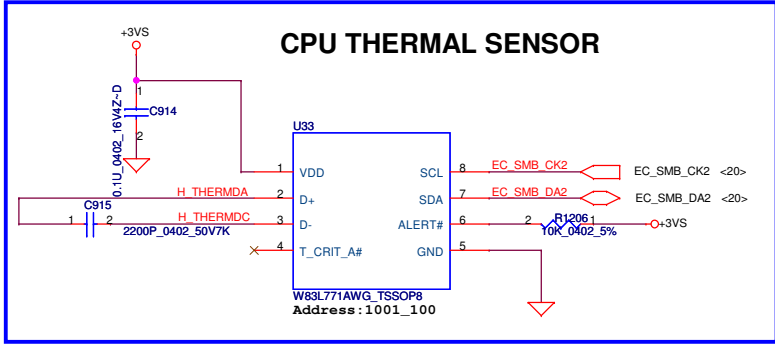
CPU THERMAL SENSOR

+3VS

1
C914
0.1U_0402_16V4Z~D
2

U33

1 VDD
2 D+
3 D-
4 T_CRIT_A#

SCL 8
SDA 7
ALERT# 6
GND 5

H_THERMDA
H_THERMDC

C915
1 2
2200P_0402_50V7K

EC_SMB_CK2
EC_SMB_DA2

EC_SMB_CK2 <20>
EC_SMB_DA2 <20>

2 R1206 1
10K_0402_5%
+3VS

W83L771AWG_TSSOP8
Address:1001_100